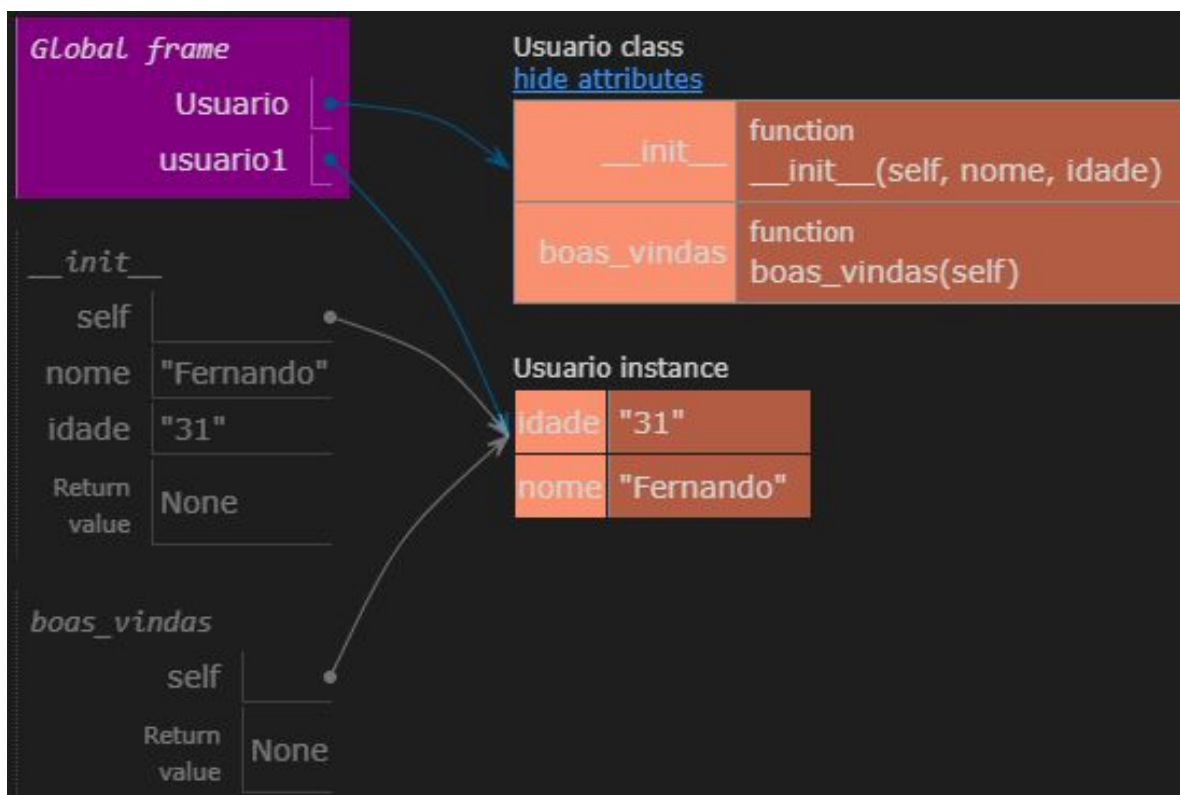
Global frame

Usuario

usuario1

Usuario class
hide attributes

| __init__ | function __init__(self, nome, idade) |
|---|---|
| boas_vindas | function boas_vindas(self) |

__init__

self

nome "Fernando"

idade "31"

Return value None

Usuario instance

| idade | "31" |
|---|---|
| nome | "Fernando" |

boas_vindas

self

Return value None